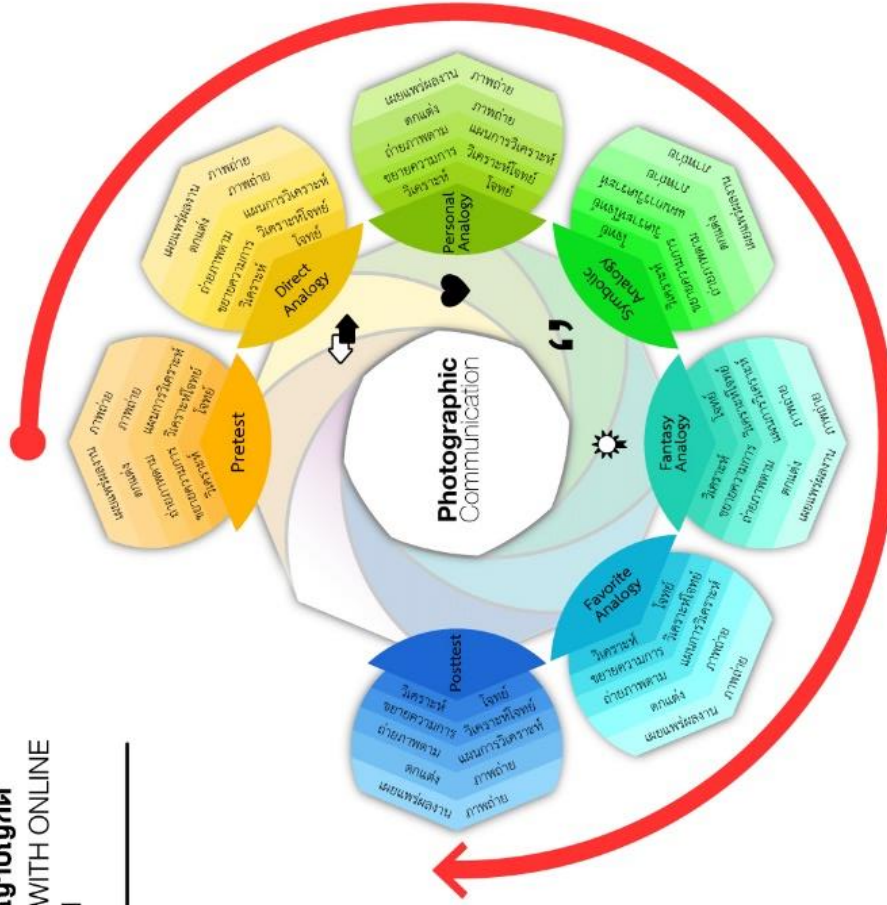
Photographic Communication

Pretest
ภาพถ่าย
ภาพถ่าย
แผนการวิเคราะห์
วิเคราะห์โจทย์
โจทย์
วิเคราะห์
ขยายความการ
ถ่ายภาพตาม
ตกแต่ง
เผยแพร่ผลงาน

Direct Analogy
ภาพถ่าย
ภาพถ่าย
แผนการวิเคราะห์
วิเคราะห์โจทย์
โจทย์
วิเคราะห์
ขยายความการ
ถ่ายภาพตาม
ตกแต่ง
เผยแพร่ผลงาน

Personal Analogy
ภาพถ่าย
ภาพถ่าย
แผนการวิเคราะห์
วิเคราะห์โจทย์
โจทย์
วิเคราะห์
ขยายความการ
ถ่ายภาพตาม
ตกแต่ง
เผยแพร่ผลงาน

Symbolic Analogy

Fantasy Analogy
วิเคราะห์
ขยายความการ
ถ่ายภาพตาม
ตกแต่ง
เผยแพร่ผลงาน

Favorite Analogy
โจทย์
วิเคราะห์โจทย์
แผนการวิเคราะห์
ภาพถ่าย
ภาพถ่าย
วิเคราะห์
ขยายความการ
ถ่ายภาพตาม
ตกแต่ง
เผยแพร่ผลงาน

Posttest
โจทย์
วิเคราะห์โจทย์
แผนการวิเคราะห์
ภาพถ่าย
ภาพถ่าย
วิเคราะห์
ขยายความการ
ถ่ายภาพตาม
ตกแต่ง
เผยแพร่ผลงาน

WITH ONLINE